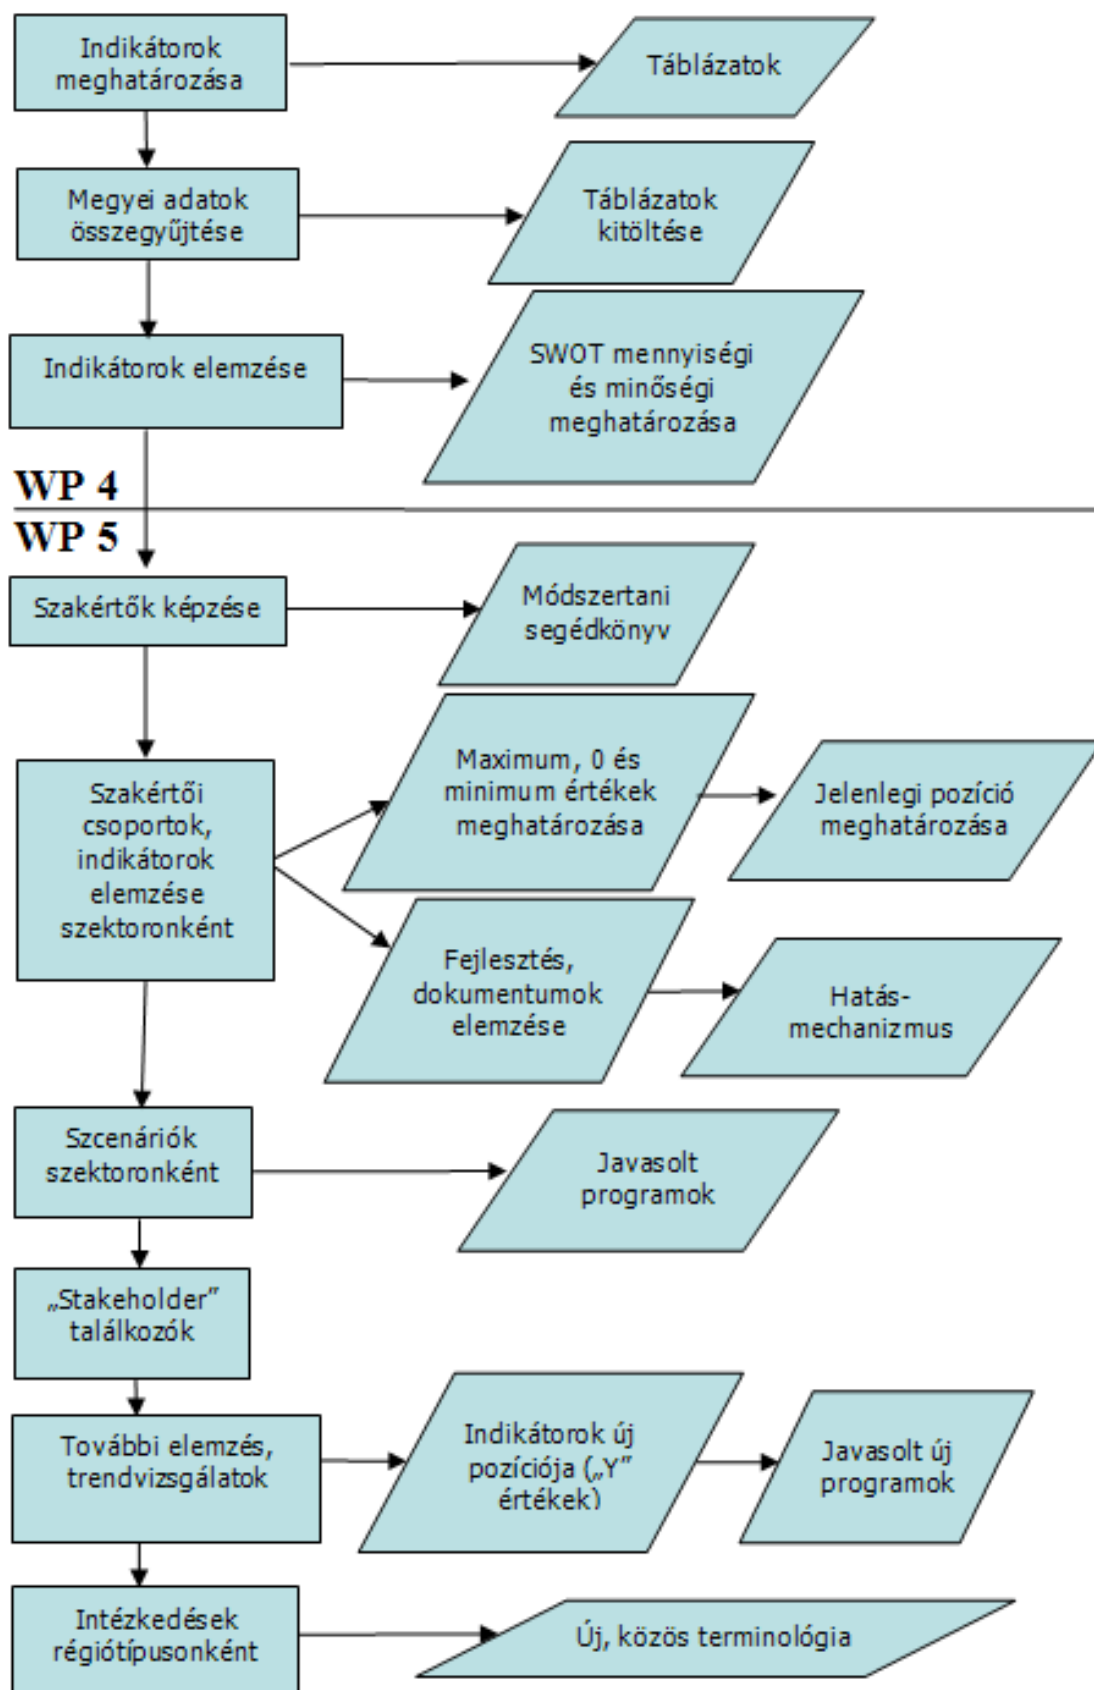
Indikátorok meghatározása

Táblázatok

Megyei adatok összegyűjtése

Táblázatok kitöltése

Indikátorok elemzése

SWOT mennyiségi és minőségi meghatározása

WP 4

WP 5

Szakértők képzése

Módszertani segédkönyv

Szakértői csoportok, indikátorok elemzése szektoronként

Maximum, 0 és minimum értékek meghatározása

Jelenlegi pozíció meghatározása

Fejlesztés, dokumentumok elemzése

Hatás-mechanizmus

Szcenáriók szektoronként

Javasolt programok

„Stakeholder" találkozók

További elemzés, trendvizsgálatok

Indikátorok új pozíciója („Y" értékek)

Javasolt új programok

Intézkedések régiótípusonként

Új, közös terminológia